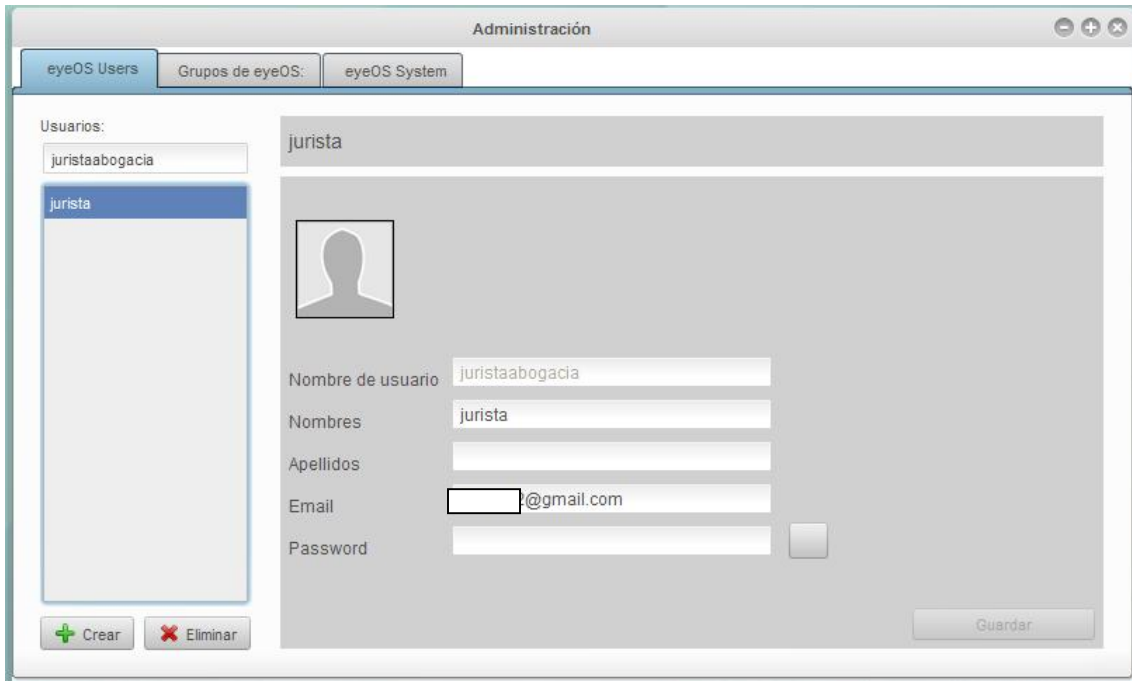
Administración

eyeOS Users | Grupos de eyeOS: | eyeOS System

Usuarios:
juristaabogacia

jurista

Crear
Eliminar

jurista

Nombre de usuario juristaabogacia
Nombres jurista
Apellidos
Email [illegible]2@gmail.com
Password

Guardar